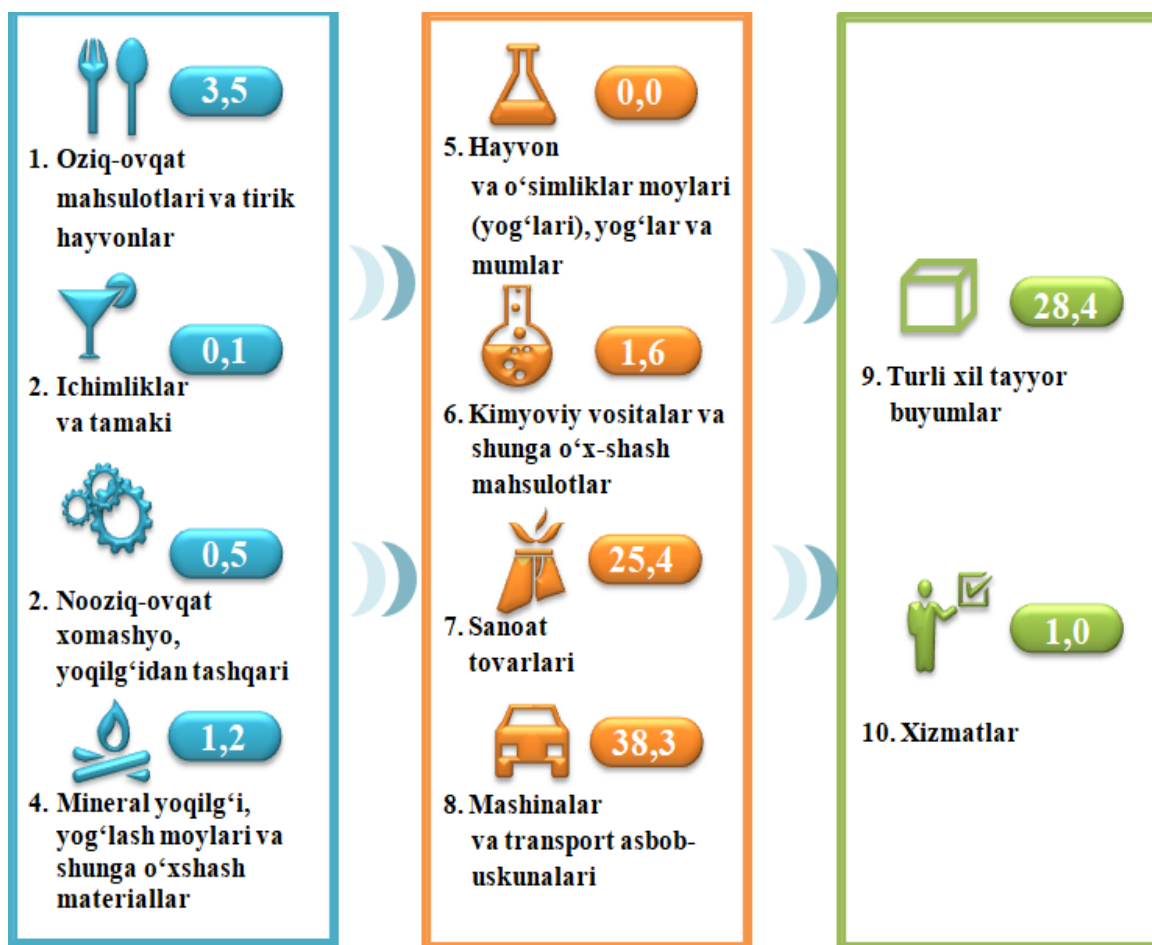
3,5

1. Oziq-ovqat mahsulotlari va tirik hayvonlar

0,1

2. Ichimliklar va tamaki

0,5

2. Nooziq-ovqat xomashyo, yoqilg‘idan tashqari

1,2

4. Mineral yoqilg‘i, yog‘lash moylari va shunga o‘xshash materiallar

0,0

5. Hayvon va o‘simliklar moylari (yog‘lari), yog‘lar va mumlar

1,6

6. Kimyoviy vositalar va shunga o‘x-shash mahsulotlar

25,4

7. Sanoat tovarlari

38,3

8. Mashinalar va transport asbob-uskunalari

28,4

9. Turli xil tayyor buyumlar

1,0

10. Xizmatlar